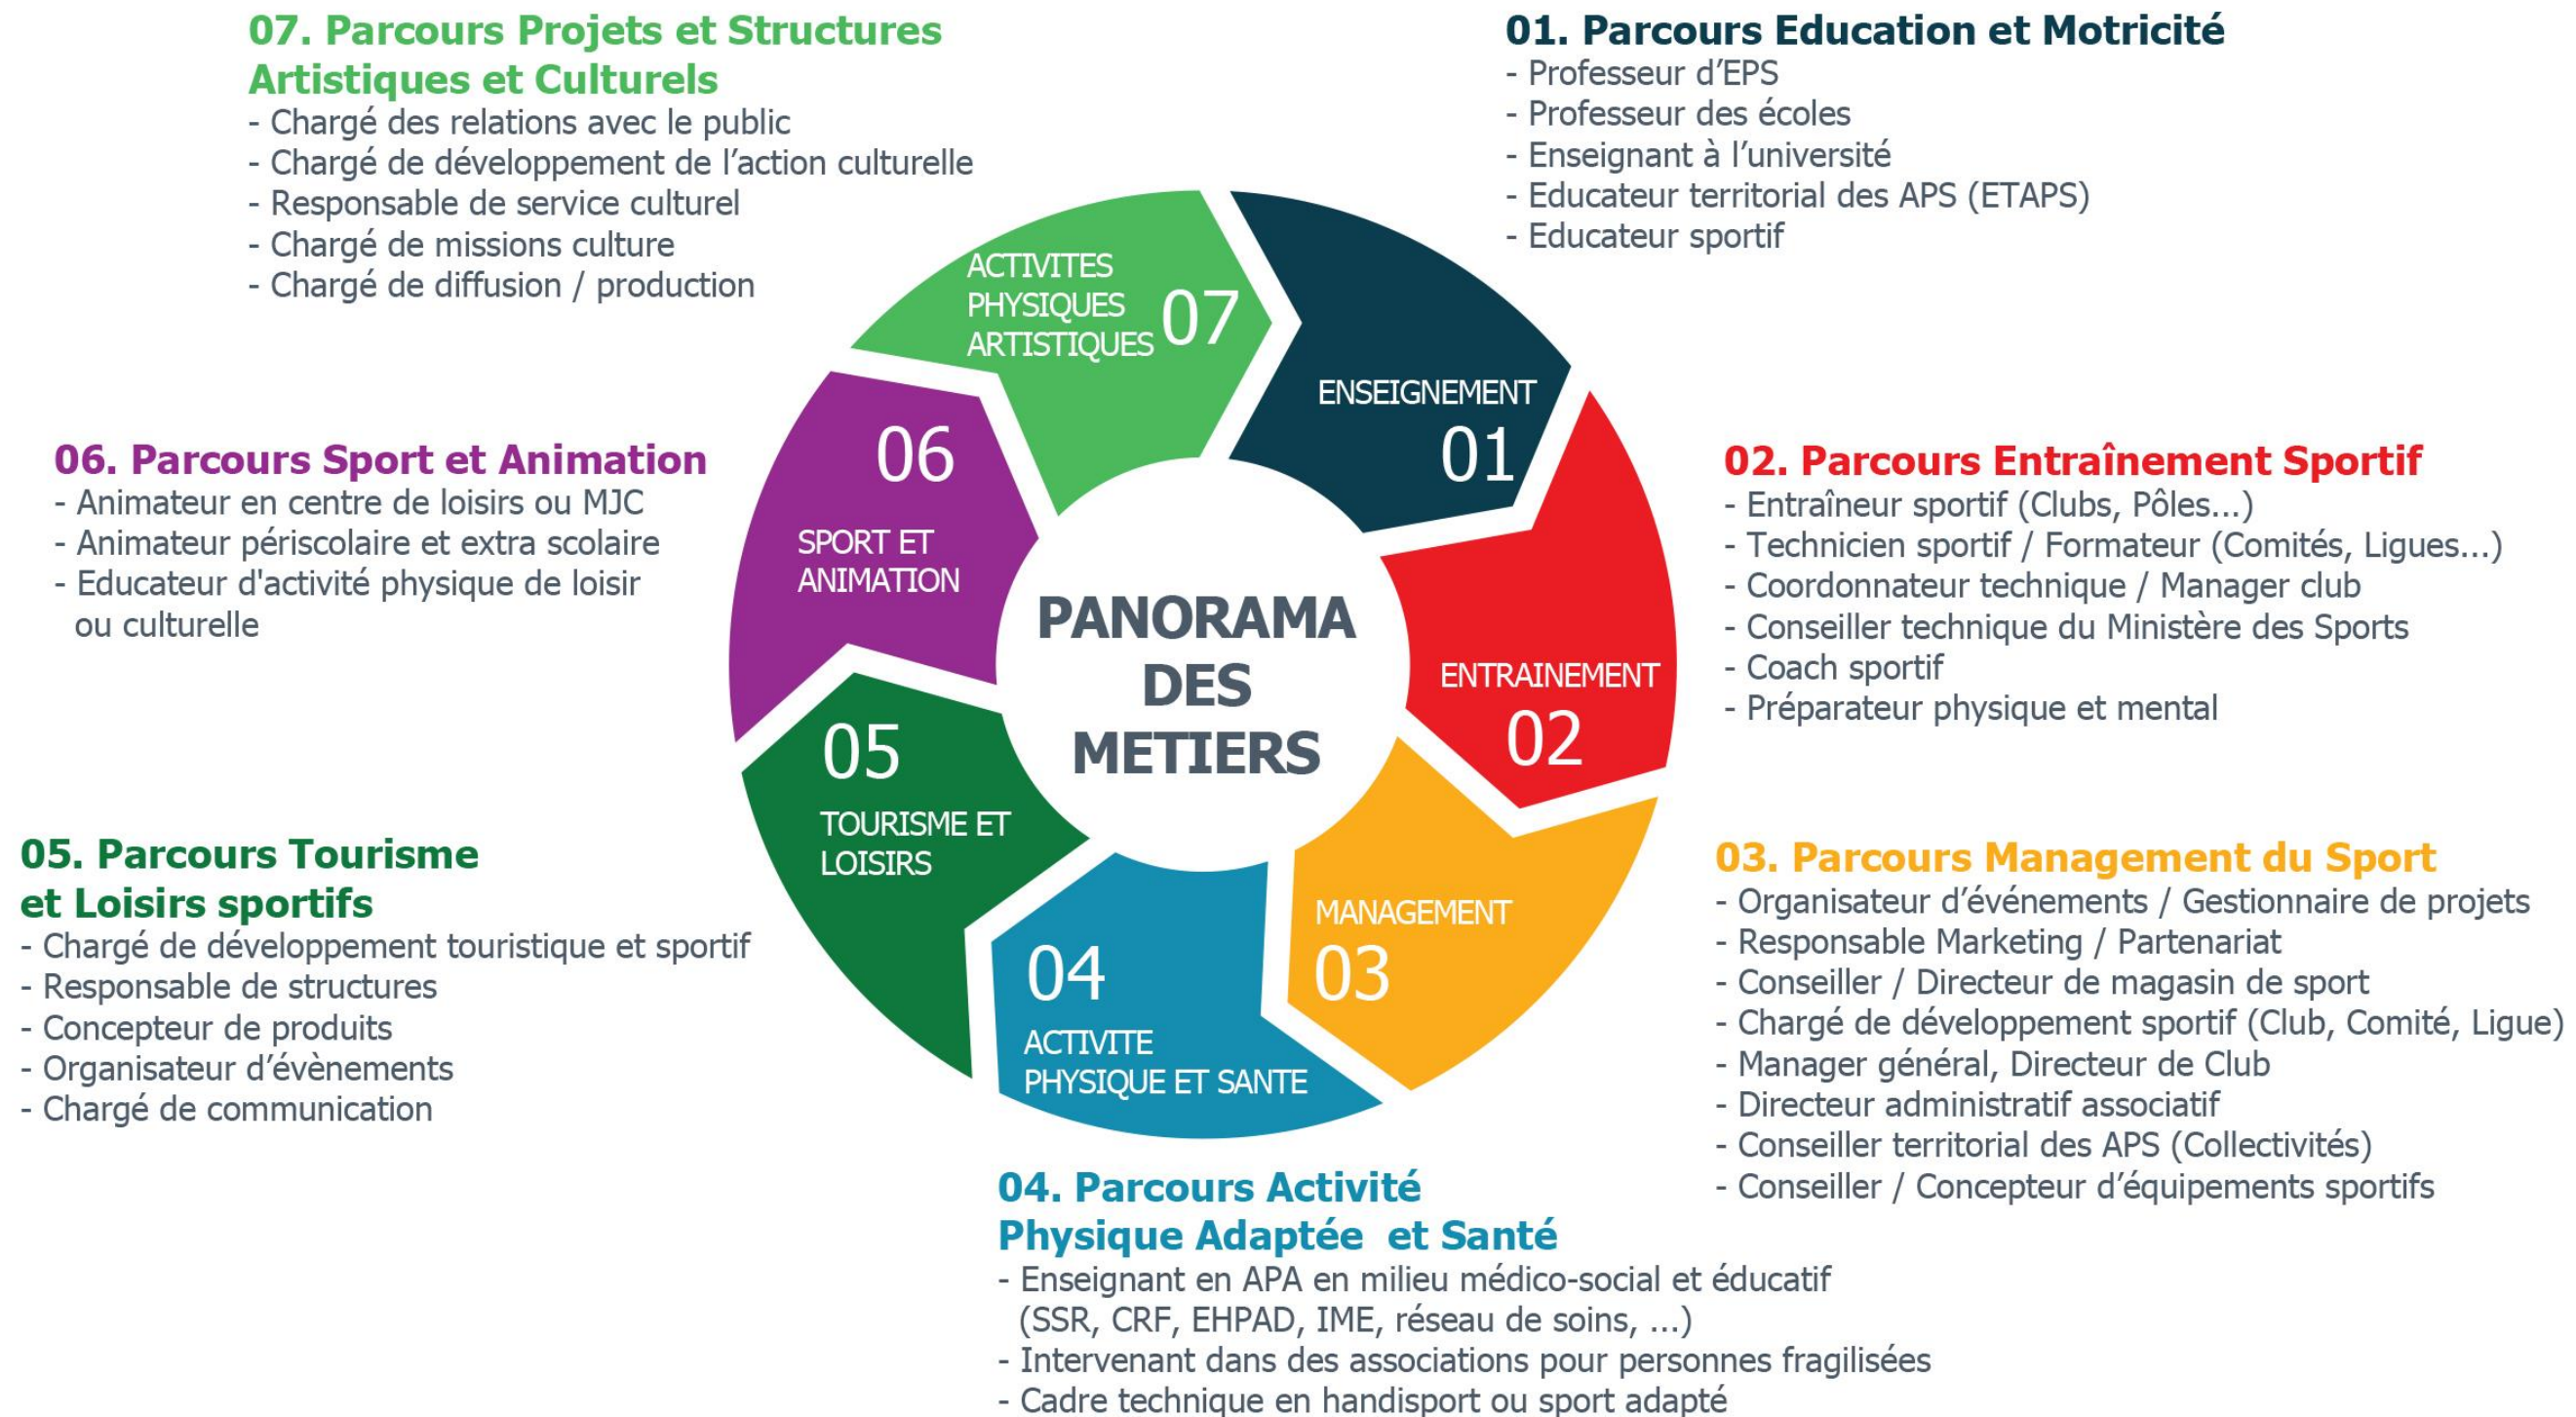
07. Parcours Projets et Structures Artistiques et Culturels
- Chargé des relations avec le public
- Chargé de développement de l'action culturelle
- Responsable de service culturel
- Chargé de missions culture
- Chargé de diffusion / production

01. Parcours Education et Motricité
- Professeur d'EPS
- Professeur des écoles
- Enseignant à l'université
- Educateur territorial des APS (ETAPS)
- Educateur sportif

ACTIVITES PHYSIQUES ARTISTIQUES 07

ENSEIGNEMENT 01

06 SPORT ET ANIMATION

PANORAMA DES METIERS

ENTRAINEMENT 02

05 TOURISME ET LOISIRS

04 ACTIVITE PHYSIQUE ET SANTE

MANAGEMENT 03

06. Parcours Sport et Animation
- Animateur en centre de loisirs ou MJC
- Animateur périscolaire et extra scolaire
- Educateur d'activité physique de loisir ou culturelle

02. Parcours Entraînement Sportif
- Entraîneur sportif (Clubs, Pôles...)
- Technicien sportif / Formateur (Comités, Ligues...)
- Coordonnateur technique / Manager club
- Conseiller technique du Ministère des Sports
- Coach sportif
- Préparateur physique et mental

05. Parcours Tourisme et Loisirs sportifs
- Chargé de développement touristique et sportif
- Responsable de structures
- Concepteur de produits
- Organisateur d'évènements
- Chargé de communication

03. Parcours Management du Sport
- Organisateur d'événements / Gestionnaire de projets
- Responsable Marketing / Partenariat
- Conseiller / Directeur de magasin de sport
- Chargé de développement sportif (Club, Comité, Ligue)
- Manager général, Directeur de Club
- Directeur administratif associatif
- Conseiller territorial des APS (Collectivités)
- Conseiller / Concepteur d'équipements sportifs

04. Parcours Activité Physique Adaptée et Santé
- Enseignant en APA en milieu médico-social et éducatif (SSR, CRF, EHPAD, IME, réseau de soins, ...)
- Intervenant dans des associations pour personnes fragilisées
- Cadre technique en handisport ou sport adapté